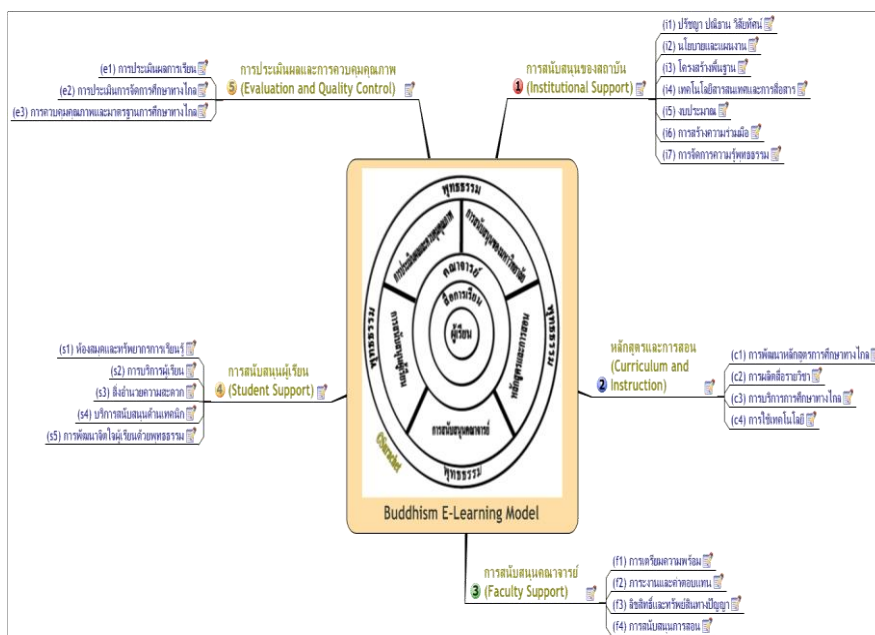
(e1) การประเมินผลการเรียน
(e2) การประเมินการจัดการศึกษาทางไกล
(e3) การควบคุมคุณภาพและมาตรฐานการศึกษาทางไกล

การประเมินผลและการควบคุมคุณภาพ
5 (Evaluation and Quality Control)

การสนับสนุนของสถาบัน
1 (Institutional Support)

(i1) ปรัชญา ปณิธาน วิสัยทัศน์
(i2) นโยบายและแผนงาน
(i3) โครงสร้างพื้นฐาน
(i4) เทคโนโลยีสารสนเทศและการสื่อสาร
(i5) งบประมาณ
(i6) การสร้างความร่วมมือ
(i7) การจัดการความรู้พุทธธรรม

พุทธธรรม
การประเมินผลและการควบคุมคุณภาพ
การสนับสนุนของสถาบัน
คณาจารย์
สื่อการเรียน
ผู้เรียน
การสนับสนุนผู้เรียน
หลักสูตรและการสอน
การสนับสนุนคณาจารย์
พุทธธรรม
พุทธธรรม
พุทธธรรม
Climate

Buddhism E-Learning Model

(s1) ห้องสมุดและทรัพยากรการเรียนรู้
(s2) การบริการผู้เรียน
(s3) สิ่งอำนวยความสะดวก
(s4) บริการสนับสนุนด้านเทคนิค
(s5) การพัฒนาจิตใจผู้เรียนด้วยพุทธธรรม

การสนับสนุนผู้เรียน
4 (Student Support)

หลักสูตรและการสอน
2 (Curriculum and Instruction)

(c1) การพัฒนาหลักสูตรการศึกษาทางไกล
(c2) การผลิตสื่อรายวิชา
(c3) การบริการการศึกษาทางไกล
(c4) การใช้เทคโนโลยี

การสนับสนุนคณาจารย์
3 (Faculty Support)

(f1) การเตรียมความพร้อม
(f2) ภาระงานและค่าตอบแทน
(f3) ลิขสิทธิ์และทรัพย์สินทางปัญญา
(f4) การสนับสนุนการสอน